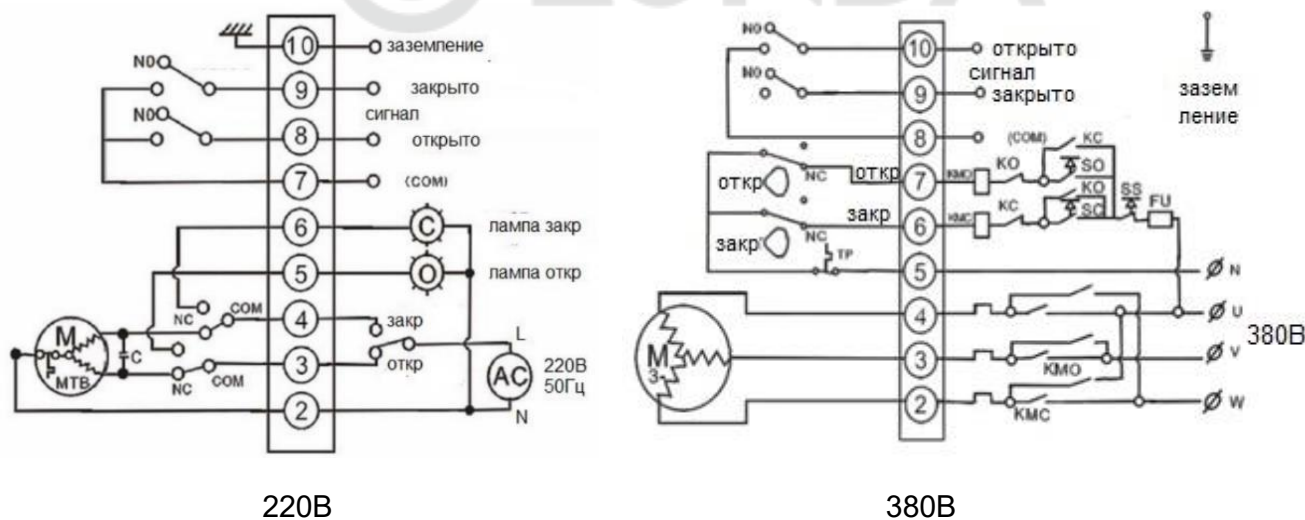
10 заземление
NO 9 закрыто
NO сигнал
8 открыто
7 (COM)
6 C лампа закр
5 O лампа откр
NC COM 4 закр
M MTB C
NC COM 3 откр
2
L
AC 220В 50Гц
N

220В

NO 10 открыто
NO сигнал
9 закрыто
заземление
8 (COM) KC
откр NC откр 7 KMO KO SO
KO
закр 6 KMC KC SO SS FU
закр NC TP 5 N
4 U 380В
M 3 3 KMO V
2 KMC W

380В